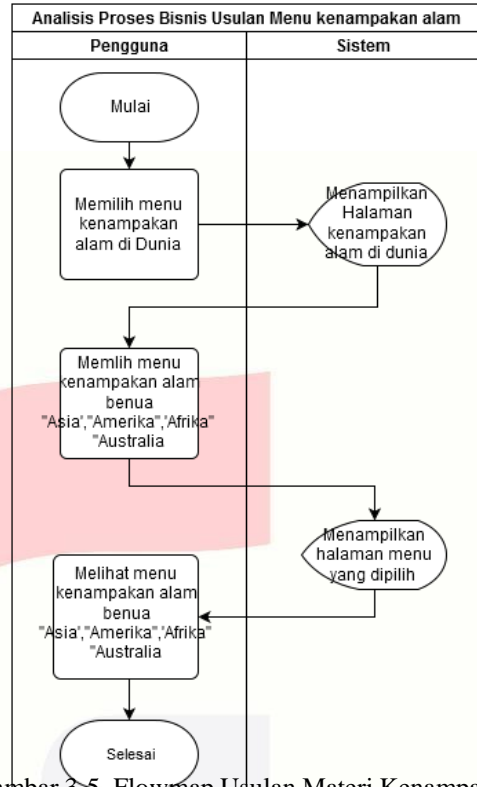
Analisis Proses Bisnis Usulan Menu kenampakan alam

| Pengguna | Sistem |
|---|---|

Mulai

Memilih menu kenampakan alam di Dunia

Menampilkan Halaman kenampakan alam di dunia

Memlih menu kenampakan alam benua "Asia',"Amerika",'Afrika" "Australia

Menampilkan halaman menu yang dipilih

Melihat menu kenampakan alam benua "Asia',"Amerika",'Afrika" "Australia

Selesai

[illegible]mbar 3-5. Flowmap Usulan Materi Kenamp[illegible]